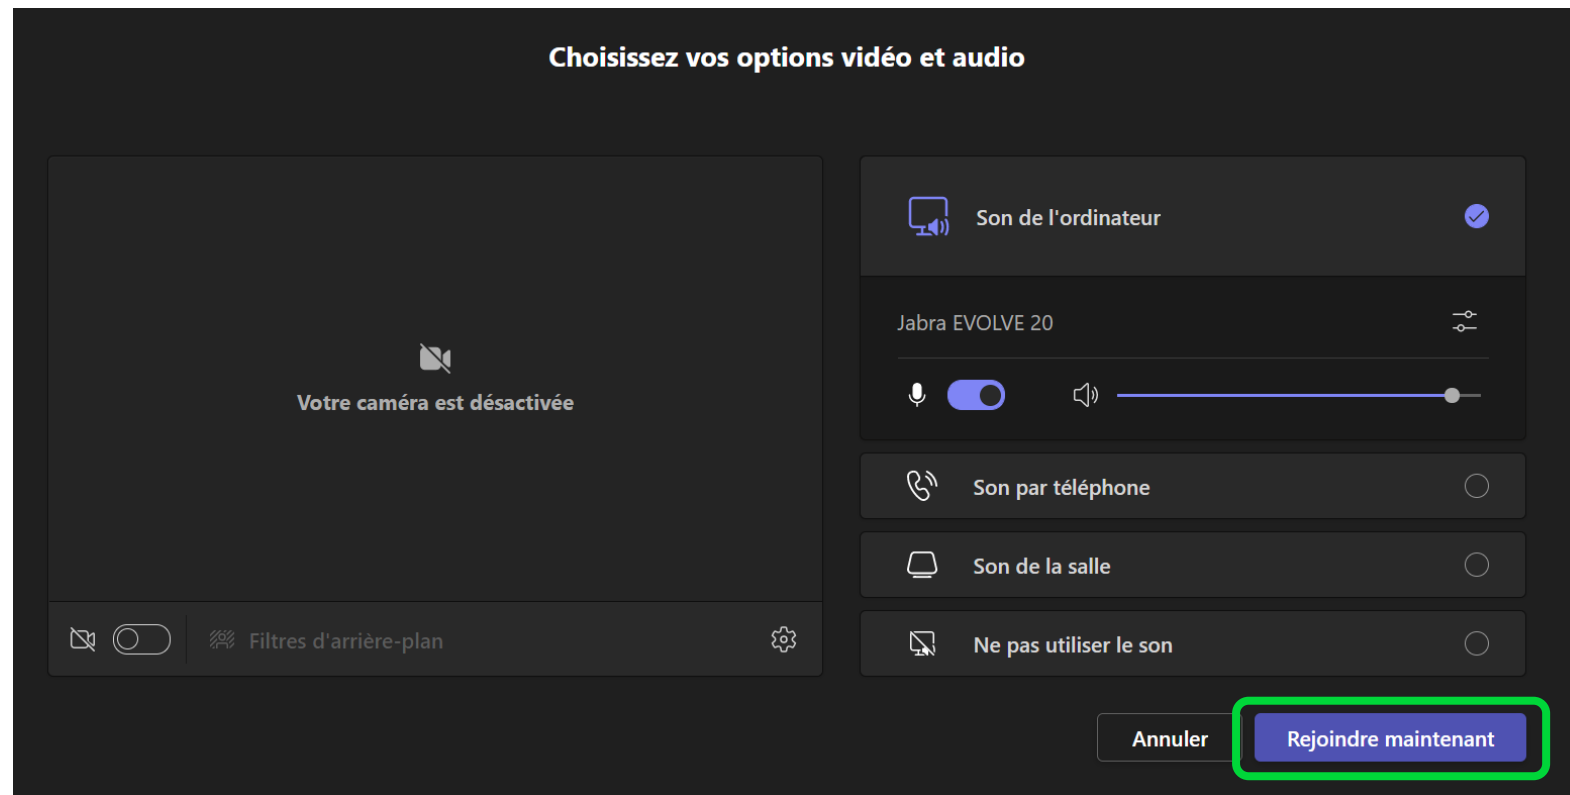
Choisissez vos options vidéo et audio

Votre caméra est désactivée

Filtres d'arrière-plan

Son de l'ordinateur

Jabra EVOLVE 20

Son par téléphone

Son de la salle

Ne pas utiliser le son

Annuler

Rejoindre maintenant